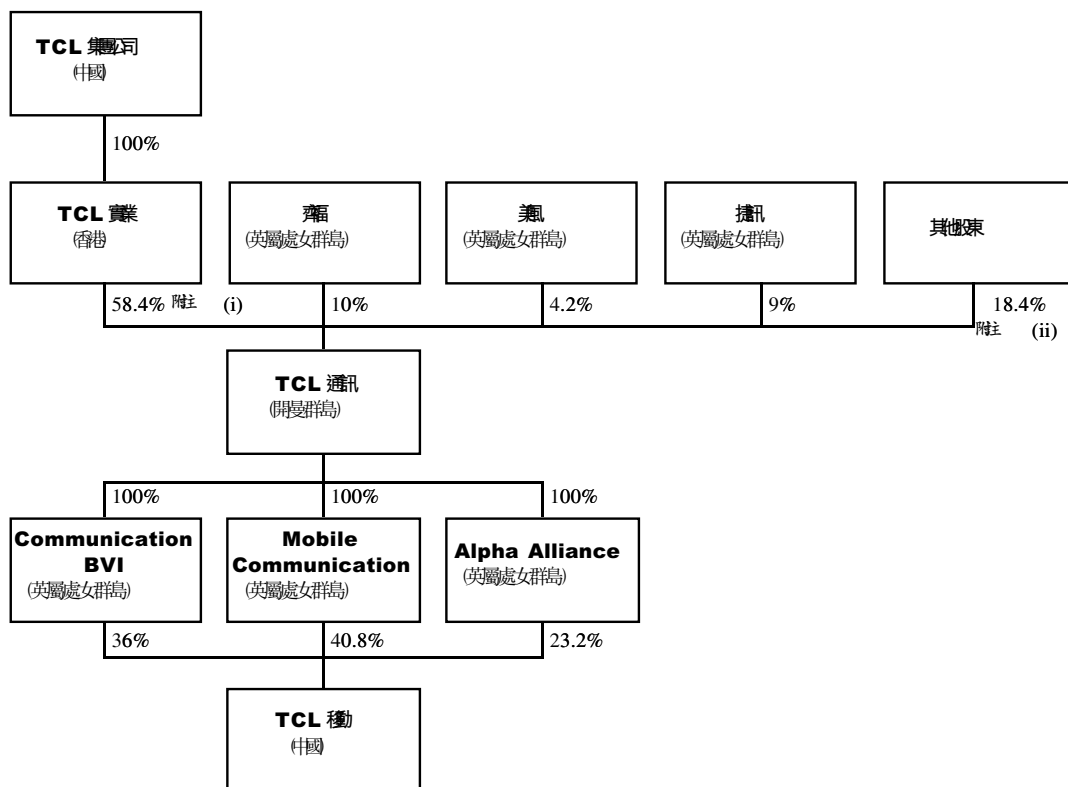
TCL 集團公司
(中國)

100%

TCL 實業
(香港)

南方高科 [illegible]
(英屬處女群島)

美風
(英屬處女群島)

捷訊
(英屬處女群島)

其他股東

58.4% 附註 (i)

10%

4.2%

9%

18.4% 附註 (ii)

TCL 通訊
(開曼群島)

100%

100%

100%

Communication BVI
(英屬處女群島)

Mobile Communication
(英屬處女群島)

Alpha Alliance
(英屬處女群島)

36%

40.8%

23.2%

TCL 移動
(中國)